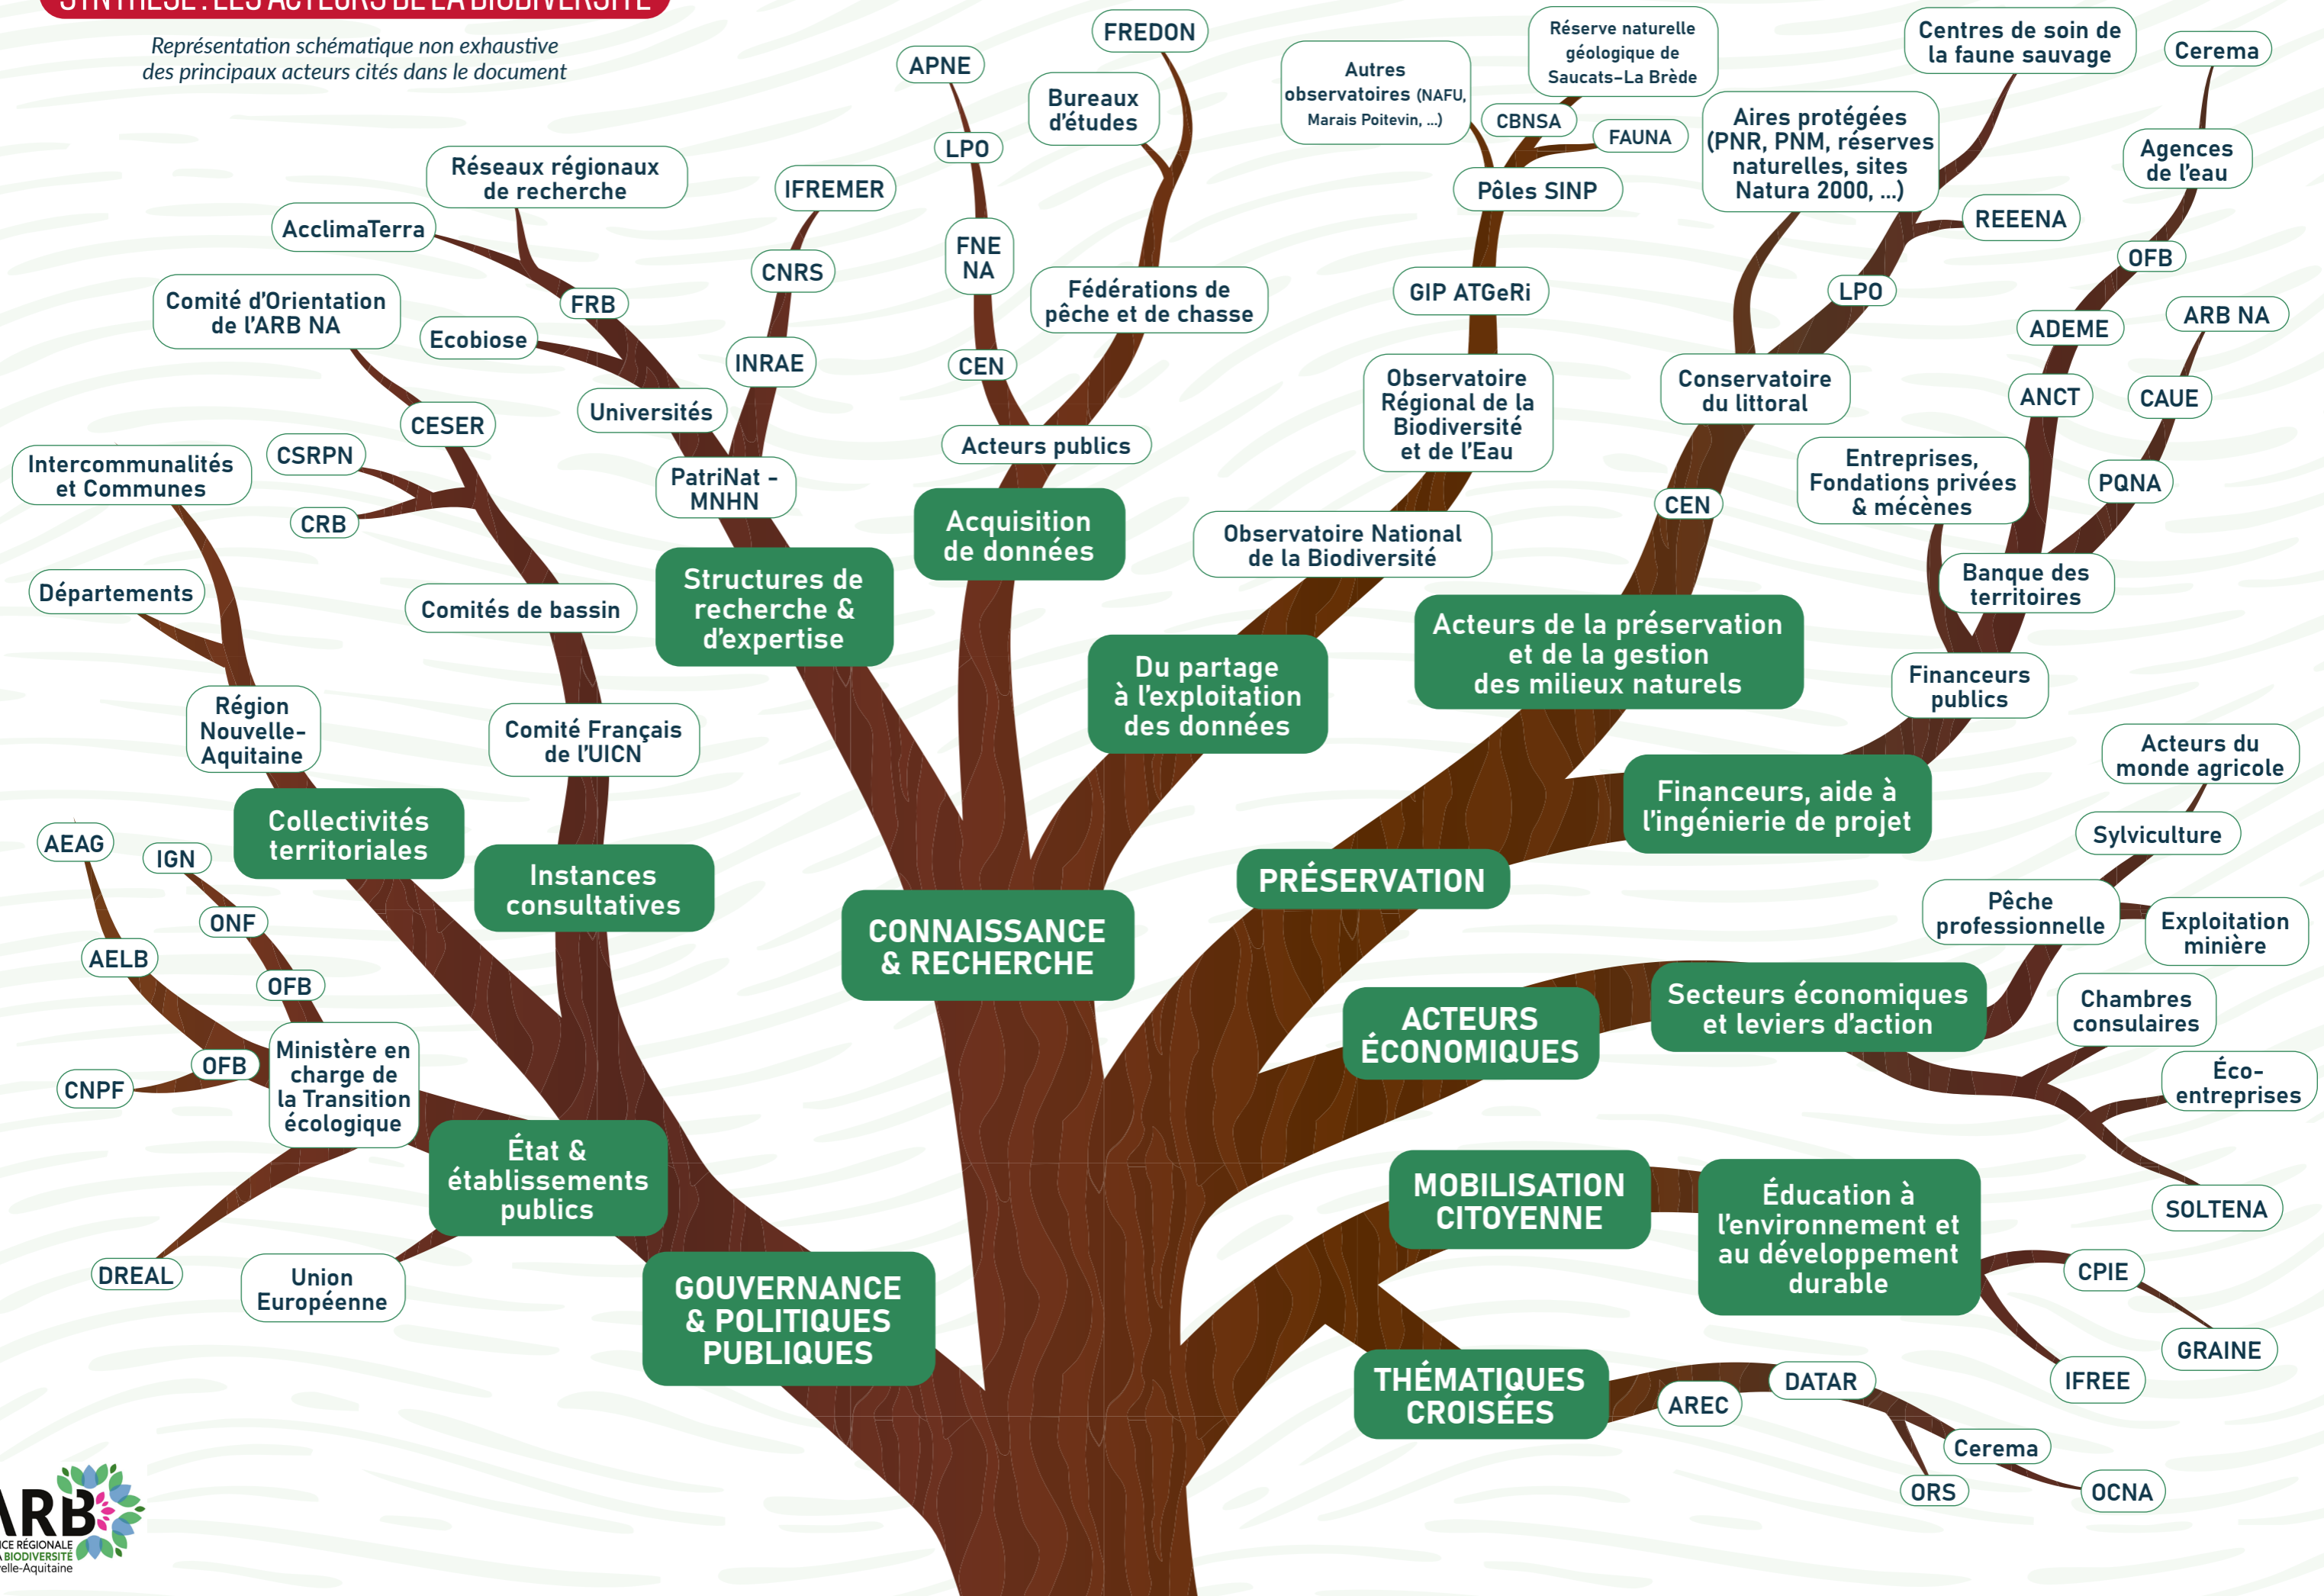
SYNTHÈSE : LES ACTEURS DE LA BIODIVERSITÉ

Représentation schématique non exhaustive des principaux acteurs cités dans le document

CONNAISSANCE & RECHERCHE

Structures de recherche & d'expertise
Réseaux régionaux de recherche
AcclimaTerra
FRB
Ecobiose
Universités
IFREMER
CNRS
INRAE
PatriNat - MNHN

Acquisition de données
APNE
LPO
FNE NA
CEN
FREDON
Bureaux d'études
Fédérations de pêche et de chasse
Acteurs publics

Du partage à l'exploitation des données
Autres observatoires (NAFU, Marais Poitevin, ...)
Réserve naturelle géologique de Saucats-La Brède
CBNSA
FAUNA
Pôles SINP
GIP ATGeRi
Observatoire Régional de la Biodiversité et de l'Eau
Observatoire National de la Biodiversité

PRÉSERVATION

Acteurs de la préservation et de la gestion des milieux naturels
Aires protégées (PNR, PNM, réserves naturelles, sites Natura 2000, ...)
Centres de soin de la faune sauvage
REEENA
LPO
Conservatoire du littoral
CEN

Financeurs, aide à l'ingénierie de projet
Cerema
Agences de l'eau
OFB
ADEME
ARB NA
ANCT
CAUE
Entreprises, Fondations privées & mécènes
PQNA
Banque des territoires
Financeurs publics

GOUVERNANCE & POLITIQUES PUBLIQUES

Instances consultatives
Comité d'Orientation de l'ARB NA
CESER
CSRPN
CRB
Comités de bassin
Comité Français de l'UICN

Collectivités territoriales
Intercommunalités et Communes
Départements
Région Nouvelle-Aquitaine

État & établissements publics
AEAG
IGN
ONF
AELB
OFB
OFB
CNPF
Ministère en charge de la Transition écologique
DREAL
Union Européenne

ACTEURS ÉCONOMIQUES

Secteurs économiques et leviers d'action
Acteurs du monde agricole
Sylviculture
Pêche professionnelle
Exploitation minière
Chambres consulaires
Éco-entreprises
SOLTENA

MOBILISATION CITOYENNE

Éducation à l'environnement et au développement durable
CPIE
GRAINE
IFREE

THÉMATIQUES CROISÉES
AREC
DATAR
Cerema
ORS
OCNA

ARB
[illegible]ICE RÉGIONALE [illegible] BIODIVERSITÉ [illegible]elle-Aquitaine